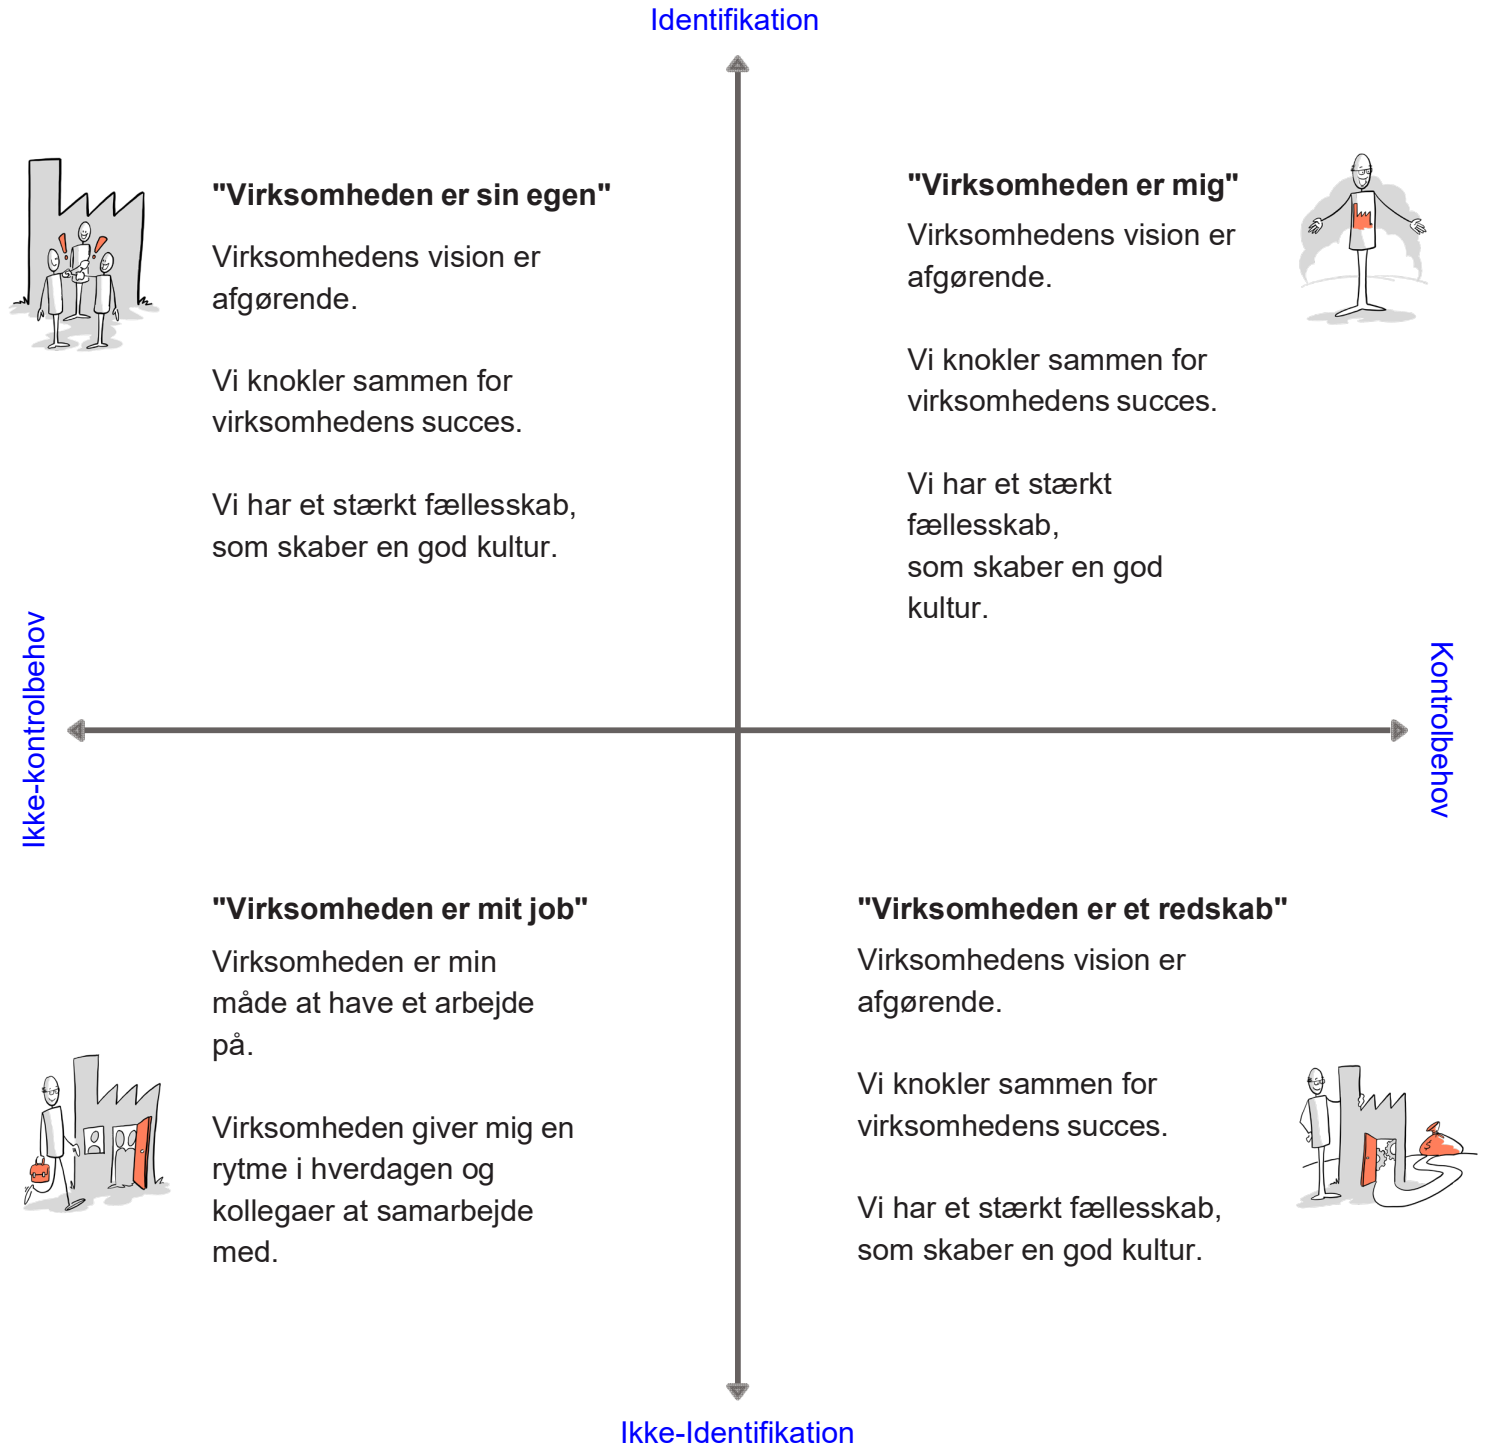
Identifikation

"Virksomheden er sin egen"

Virksomhedens vision er afgørende.

Vi knokler sammen for virksomhedens succes.

Vi har et stærkt fællesskab, som skaber en god kultur.

"Virksomheden er mig"

Virksomhedens vision er afgørende.

Vi knokler sammen for virksomhedens succes.

Vi har et stærkt fællesskab, som skaber en god kultur.

Ikke-kontrolbehov

Kontrolbehov

"Virksomheden er mit job"

Virksomheden er min måde at have et arbejde på.

Virksomheden giver mig en rytme i hverdagen og kollegaer at samarbejde med.

"Virksomheden er et redskab"

Virksomhedens vision er afgørende.

Vi knokler sammen for virksomhedens succes.

Vi har et stærkt fællesskab, som skaber en god kultur.

Ikke-Identifikation